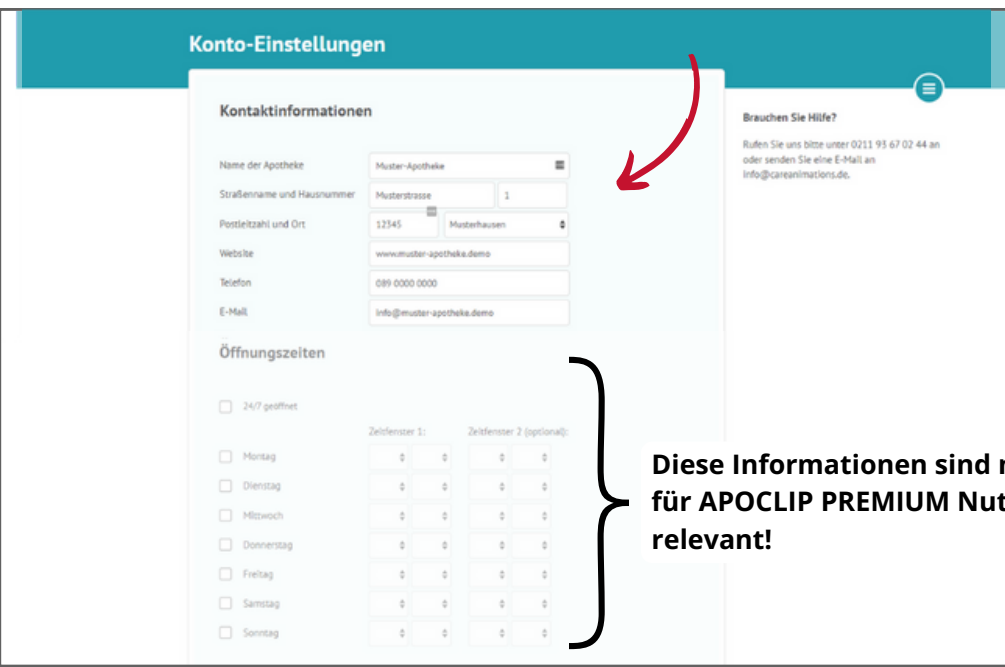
Konto-Einstellungen

Kontaktinformationen

Name der Apotheke Muster-Apotheke

Straßenname und Hausnummer Musterstrasse 1

Postleitzahl und Ort 12345 Musterhausen

Website www.muster-apotheke.demo

Telefon 089 0000 0000

E-Mail info@muster-apotheke.demo

Brauchen Sie Hilfe?

Rufen Sie uns bitte unter 0211 93 67 02 44 an oder senden Sie eine E-Mail an info@careanimations.de.

Öffnungszeiten

24/7 geöffnet

Zeitfenster 1: Zeitfenster 2 (optional):

Montag

Dienstag

Mittwoch

Donnerstag

Freitag

Samstag

Sonntag

Diese Informationen sind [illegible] für APOCLIP PREMIUM Nu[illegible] relevant!